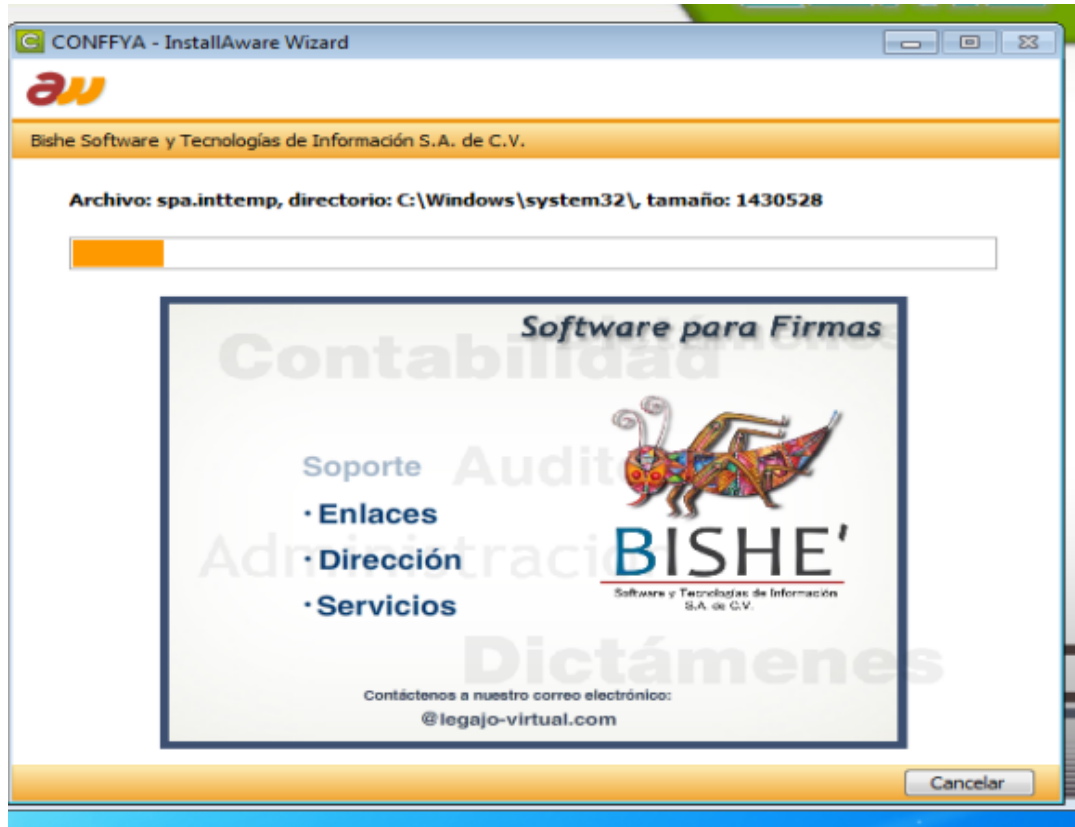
CONFFYA - InstallAware Wizard

aw

Bishe Software y Tecnologías de Información S.A. de C.V.

Archivo: spa.inttemp, directorio: C:\Windows\system32\, tamaño: 1430528

Software para Firmas

Contabilidad

Soporte

Auditoría

· Enlaces

Administración

· Dirección

· Servicios

BISHE'

Software y Tecnologías de Información S.A. de C.V.

Dictámenes

Contáctenos a nuestro correo electrónico:

@legajo-virtual.com

Cancelar